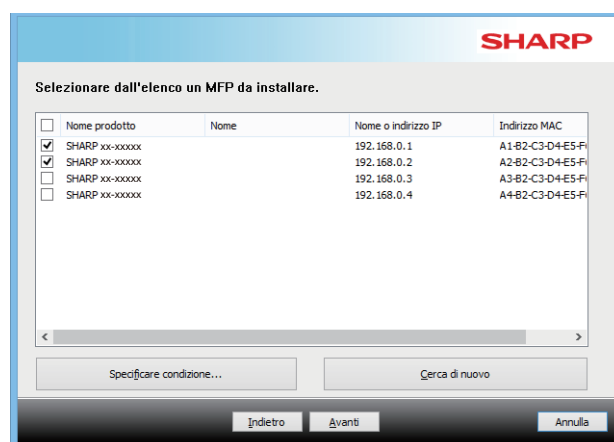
SHARP

Selezionare dall'elenco un MFP da installare.

| | Nome prodotto | Nome | Nome o indirizzo IP | Indirizzo MAC |
|---|---|---|---|---|
| ✔ | SHARP xx-xxxxx | | 192.168.0.1 | A1-B2-C3-D4-E5-F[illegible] |
| ✔ | SHARP xx-xxxxx | | 192.168.0.2 | A2-B2-C3-D4-E5-F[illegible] |
| | SHARP xx-xxxxx | | 192.168.0.3 | A3-B2-C3-D4-E5-F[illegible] |
| | SHARP xx-xxxxx | | 192.168.0.4 | A4-B2-C3-D4-E5-F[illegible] |

Specificare condizione...

Cerca di nuovo

Indietro

Avanti

Annulla